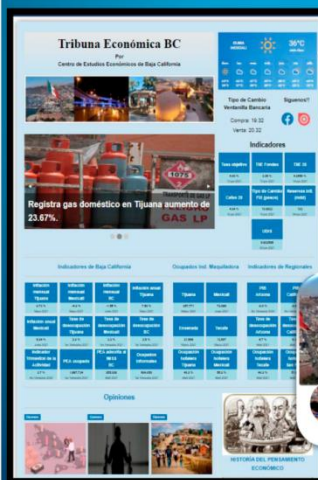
Tribuna Económica BC

Por

Centro de Estudios Económicos de Baja California

36°C

Tipo de Cambio Ventanilla Bancaria

Compra: 19.32

Venta: 20.32

Síguenos!

Indicadores

Registra gas doméstico en Tijuana aumento de 23.67%.

GAS LP

Tasa objetivo

TIIE Fondeo

TIIE 28

Cetes 28

Tipo de Cambio FIX (pesos)

Reservas int. (mdd)

UDIS

Indicadores de Baja California

Inflación mensual Tijuana

Inflación mensual Mexicali

Inflación mensual BC

Inflación anual Tijuana

Inflación anual Mexicali

Tasa de desocupación Tijuana

Tasa de desocupación Mexicali

Tasa de desocupación BC

Indicador Trimestral de la Actividad

PEA ocupada

PEA afiliada al IMSS

Ocupados informales

Ocupados Ind. Maquiladora

Tijuana

Mexicali

Ensenada

Tecate

Ocupados totales Tijuana

Ocupados totales Mexicali

Indicadores de Regionales

Opiniones

HISTORIA DEL PENSAMIENTO ECONÓMICO